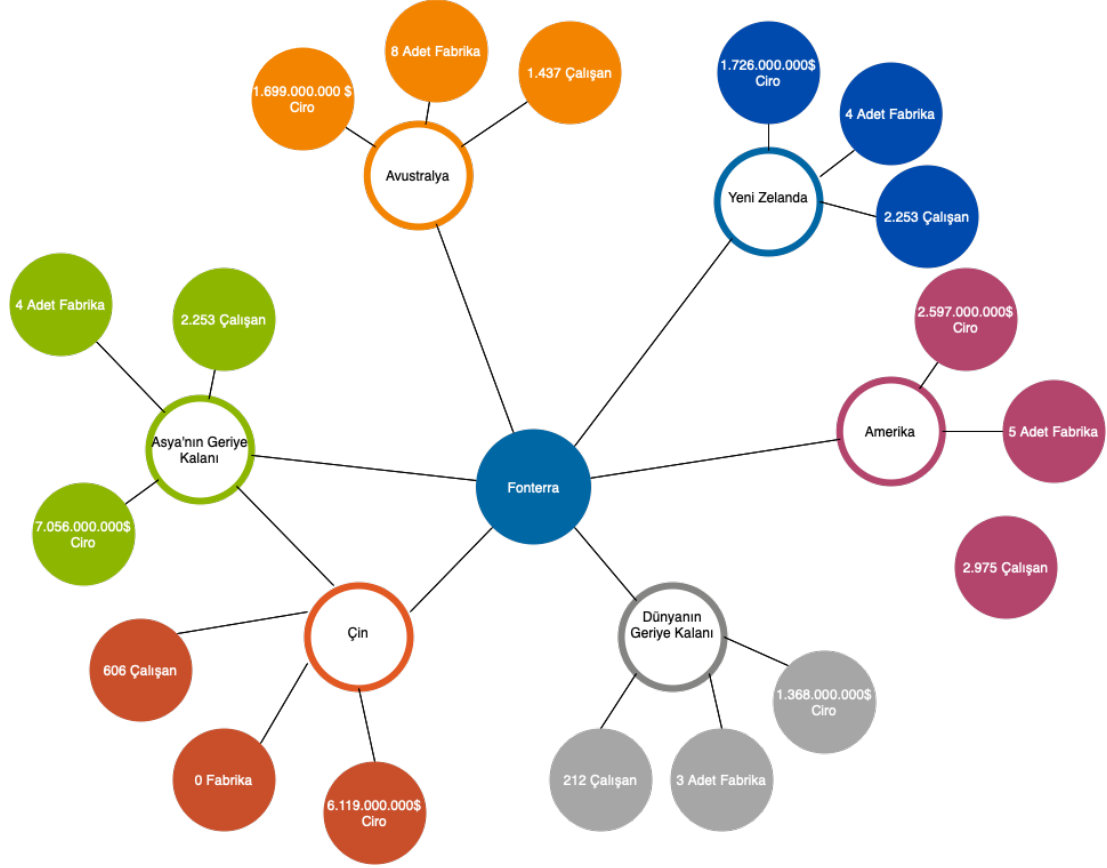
8 Adet Fabrika

1.699.000.000 $ Ciro

1.437 Çalışan

Avustralya

1.726.000.000$ Ciro

4 Adet Fabrika

Yeni Zelanda

2.253 Çalışan

4 Adet Fabrika

2.253 Çalışan

2.597.000.000$ Ciro

Asya'nın Geriye Kalanı

Amerika

5 Adet Fabrika

Fonterra

7.056.000.000$ Ciro

2.975 Çalışan

Çin

Dünyanın Geriye Kalanı

606 Çalışan

1.368.000.000$ Ciro

0 Fabrika

6.119.000.000$ Ciro

212 Çalışan

3 Adet Fabrika